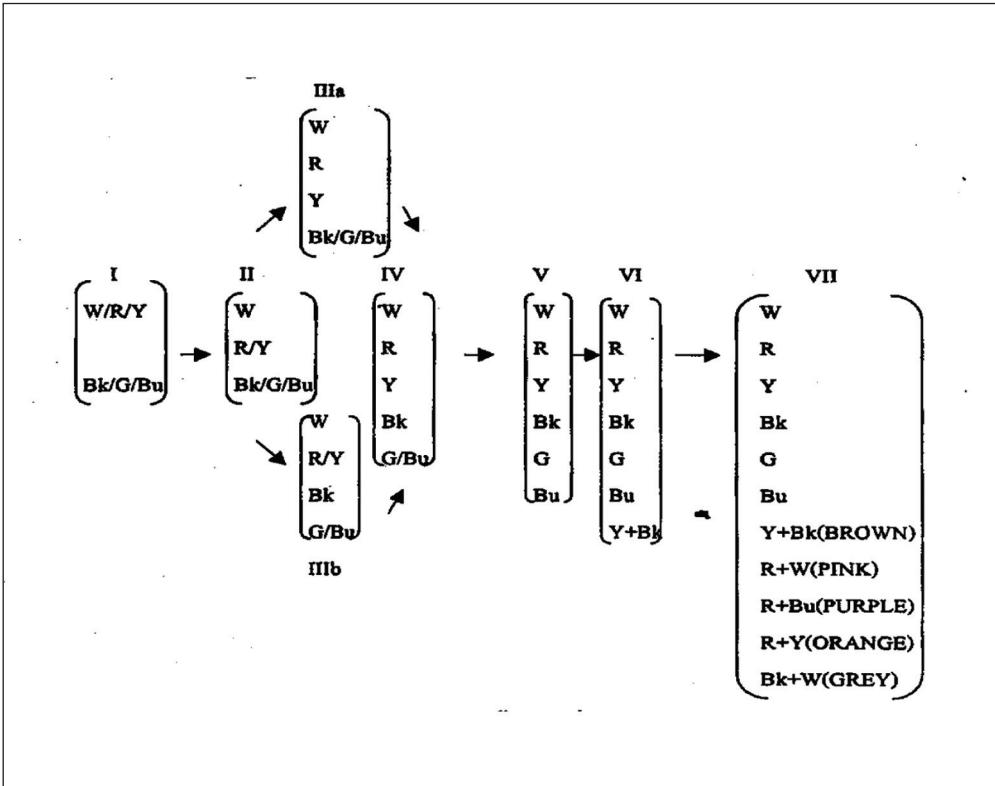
IIIa
W
R
Y
Bk/G/Bu

I
W/R/Y
Bk/G/Bu

II
W
R/Y
Bk/G/Bu

IIIb
W
R/Y
Bk
G/Bu

IV
W
R
Y
Bk
G/Bu

V
W
R
Y
Bk
G
Bu

VI
W
R
Y
Bk
G
Bu
Y+Bk

VII
W
R
Y
Bk
G
Bu
Y+Bk(BROWN)
R+W(PINK)
R+Bu(PURPLE)
R+Y(ORANGE)
Bk+W(GREY)